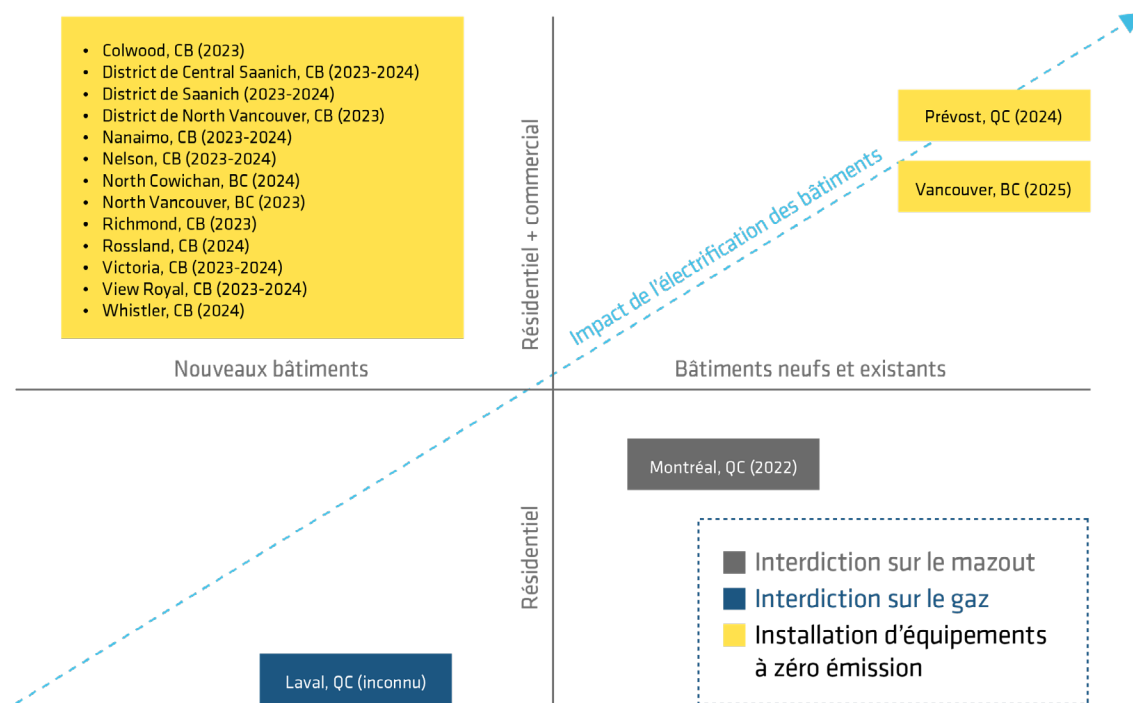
- Colwood, CB (2023)
- District de Central Saanich, CB (2023-2024)
- District de Saanich (2023-2024)
- District de North Vancouver, CB (2023)
- Nanaimo, CB (2023-2024)
- Nelson, CB (2023-2024)
- North Cowichan, BC (2024)
- North Vancouver, BC (2023)
- Richmond, CB (2023)
- Rossland, CB (2024)
- Victoria, CB (2023-2024)
- View Royal, CB (2023-2024)
- Whistler, CB (2024)

Résidentiel + commercial

Impact de l'électrification des bâtiments

Prévost, QC (2024)

Vancouver, BC (2025)

Nouveaux bâtiments

Bâtiments neufs et existants

Montréal, QC (2022)

Résidentiel

Interdiction sur le mazout
Interdiction sur le gaz
Installation d'équipements à zéro émission

Laval, QC (inconnu)